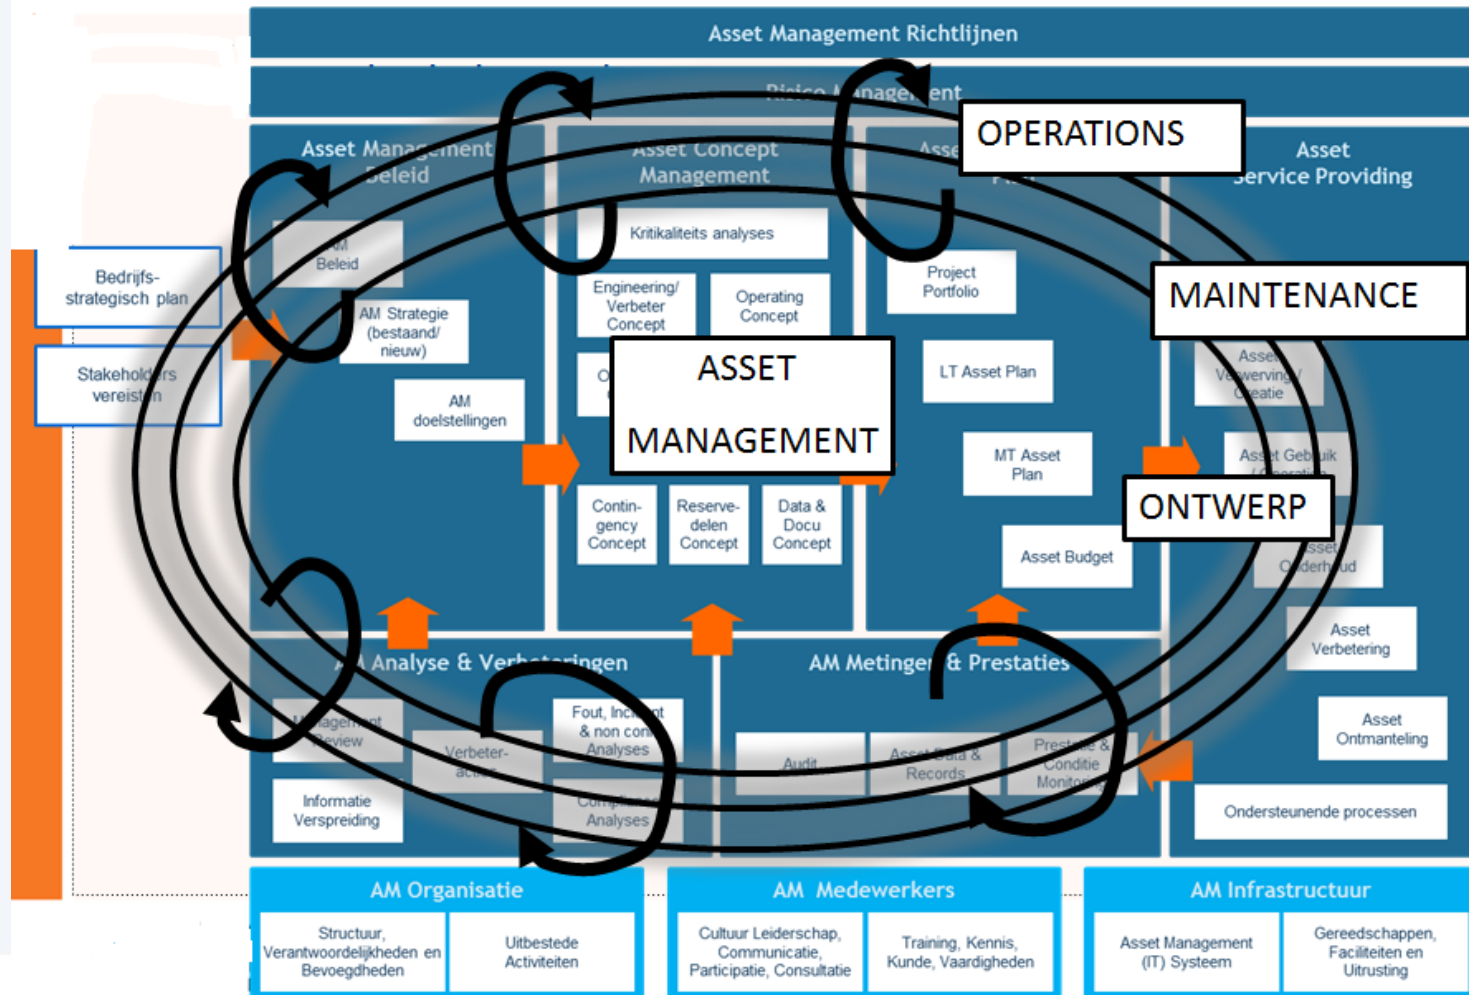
Asset Management Richtlijnen

Risico Ma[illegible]nage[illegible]ent

OPERATIONS

Asset Mana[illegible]ement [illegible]eleid

Asset Concept Management

Asse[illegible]

Asset Service Providing

MAINTENANCE

Bedrijfs-strategisch plan

Stakehold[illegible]rs vereist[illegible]n

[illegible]M Beleid

AM Strategie (bestaand/ nieuw)

AM doelstellingen

Kritikaliteits analyses

Engineering/ Verbeter Concept

Operating Concept

O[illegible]

ASSET MANAGEMENT

Project Portfolio

LT Asset Plan

MT Asset Plan

Asset Budget

Asse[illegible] V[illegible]werving/ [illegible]eatie

Asset Geb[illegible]uik

ONTWERP

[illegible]sset O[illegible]derh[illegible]ud

Asset Verbetering

Asset Ontmanteling

Ondersteunende processen

Contin-gency Concept

Reserve-delen Concept

Data & Docu Concept

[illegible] Analyse & Ver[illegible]ringen

AM Meting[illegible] & Prestaties

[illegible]nagement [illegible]eview

Verbeter-ac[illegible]

Fout, Inc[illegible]nt & non con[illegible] Analyses

Com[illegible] Analyses

Informatie Verspreiding

Audit

Asset Data & Records

Prest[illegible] & Conditie Monito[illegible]

AM Organisatie

Structuur, Verantwoordelijkheden en Bevoegdheden

Uitbestede Activiteiten

AM Medewerkers

Cultuur Leiderschap, Communicatie, Participatie, Consultatie

Training, Kennis, Kunde, Vaardigheden

AM Infrastructuur

Asset Management (IT) Systeem

Gereedschappen, Faciliteiten en Uitrusting